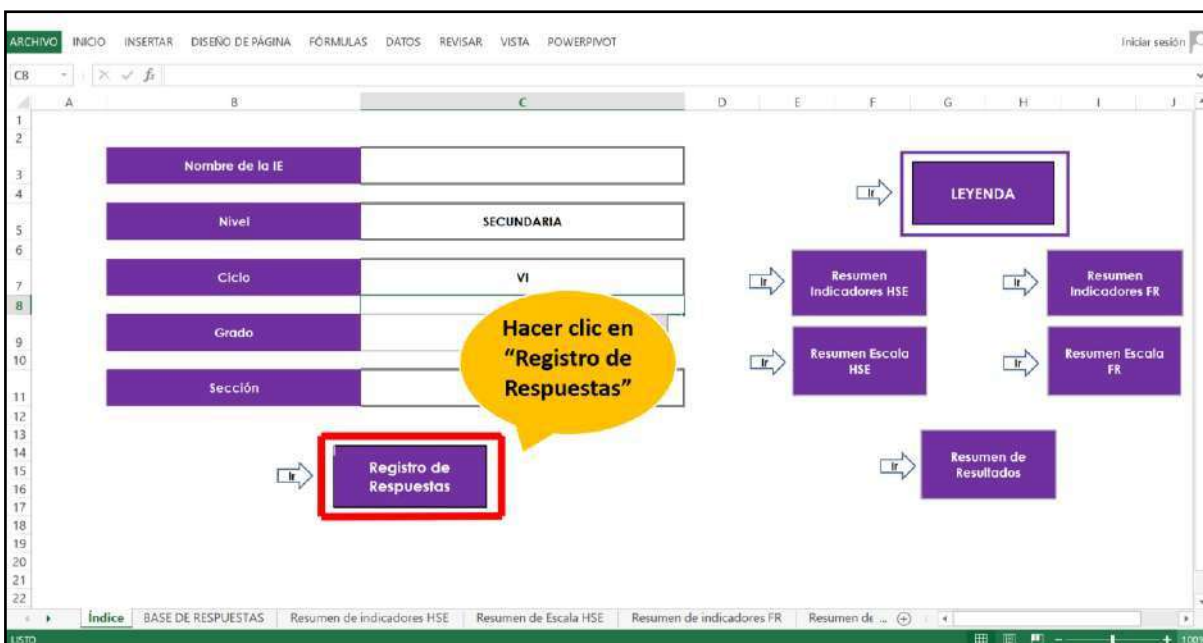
ARCHIVO INICIO INSERTAR DISEÑO DE PÁGINA FÓRMULAS DATOS REVISAR VISTA POWERPIVOT

Iniciar sesión

C8

A B C D E F G H I J

1 2 3 4 5 6 7 8 9 10 11 12 13 14 15 16 17 18 19 20 21 22

Nombre de la IE

Nivel

SECUNDARIA

Ciclo

VI

Grado

Sección

Hacer clic en "Registro de Respuestas"

Ir

Registro de Respuestas

Ir

LEYENDA

Ir

Resumen Indicadores HSE

Ir

Resumen Indicadores FR

Ir

Resumen Escala HSE

Ir

Resumen Escala FR

Ir

Resumen de Resultados

Índice | BASE DE RESPUESTAS | Resumen de indicadores HSE | Resumen de Escala HSE | Resumen de indicadores FR | Resumen de ...

LISTO